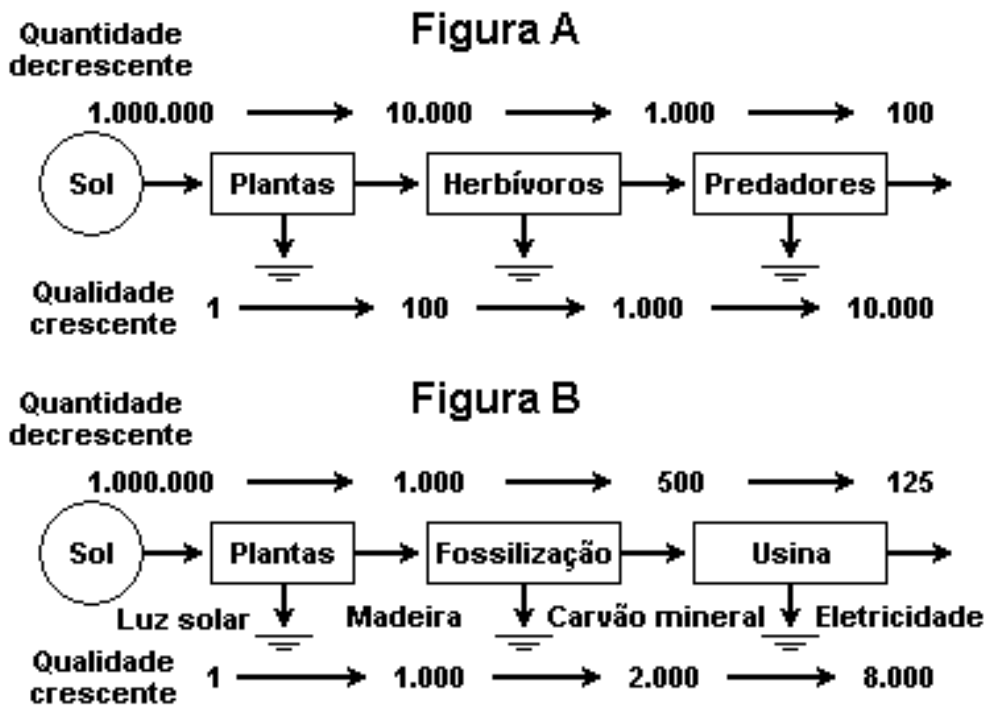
Figura A

Quantidade decrescente

1.000.000 → 10.000 → 1.000 → 100

Sol → Plantas → Herbívoros → Predadores →

Qualidade crescente

1 → 100 → 1.000 → 10.000

Figura B

Quantidade decrescente

1.000.000 → 1.000 → 500 → 125

Sol → Plantas → Fossilização → Usina →

Luz solar Madeira Carvão mineral Eletricidade

Qualidade crescente

1 → 1.000 → 2.000 → 8.000